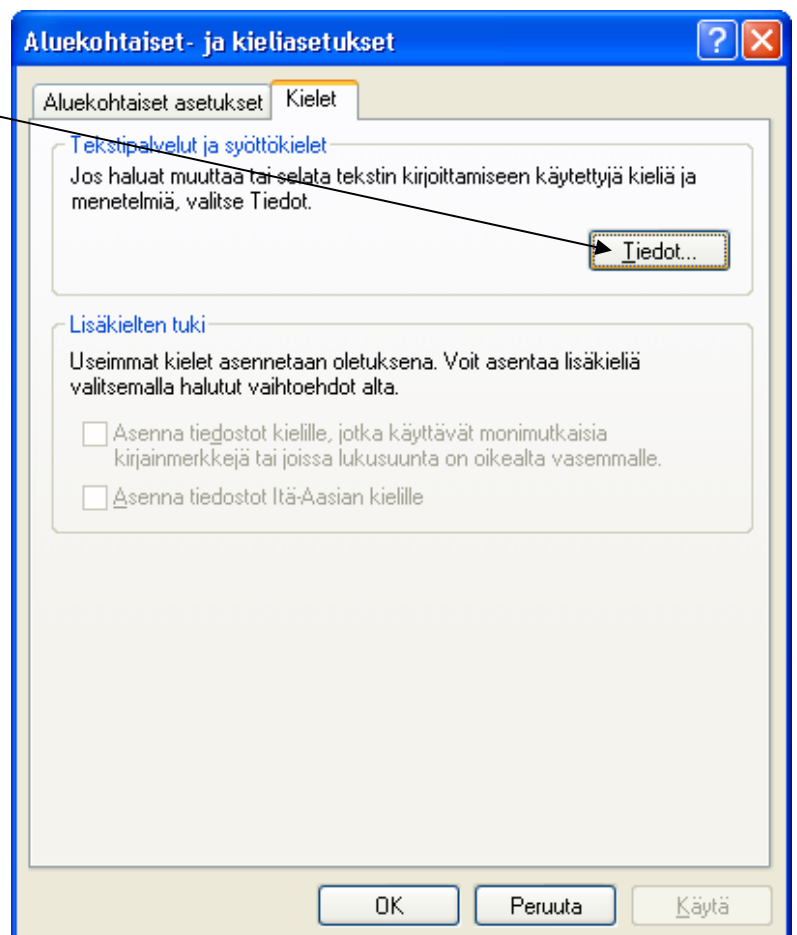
Aluekohtaiset- ja kieliasetukset

Aluekohtaiset asetukset | Kielet

Tekstipalvelut ja syöttökielet

Jos haluat muuttaa tai selata tekstin kirjoittamiseen käytettyjä kieliä ja menetelmiä, valitse Tiedot.

Tiedot...

Lisäkielten tuki

Useimmat kielet asennetaan oletuksena. Voit asentaa lisäkieliä valitsemalla halutut vaihtoehdot alta.

Asenna tiedostot kielille, jotka käyttävät monimutkaisia kirjainmerkkejä tai joissa lukusuunta on oikealta vasemmalle.

Asenna tiedostot Itä-Aasian kielille

OK | Peruuta | Käytä